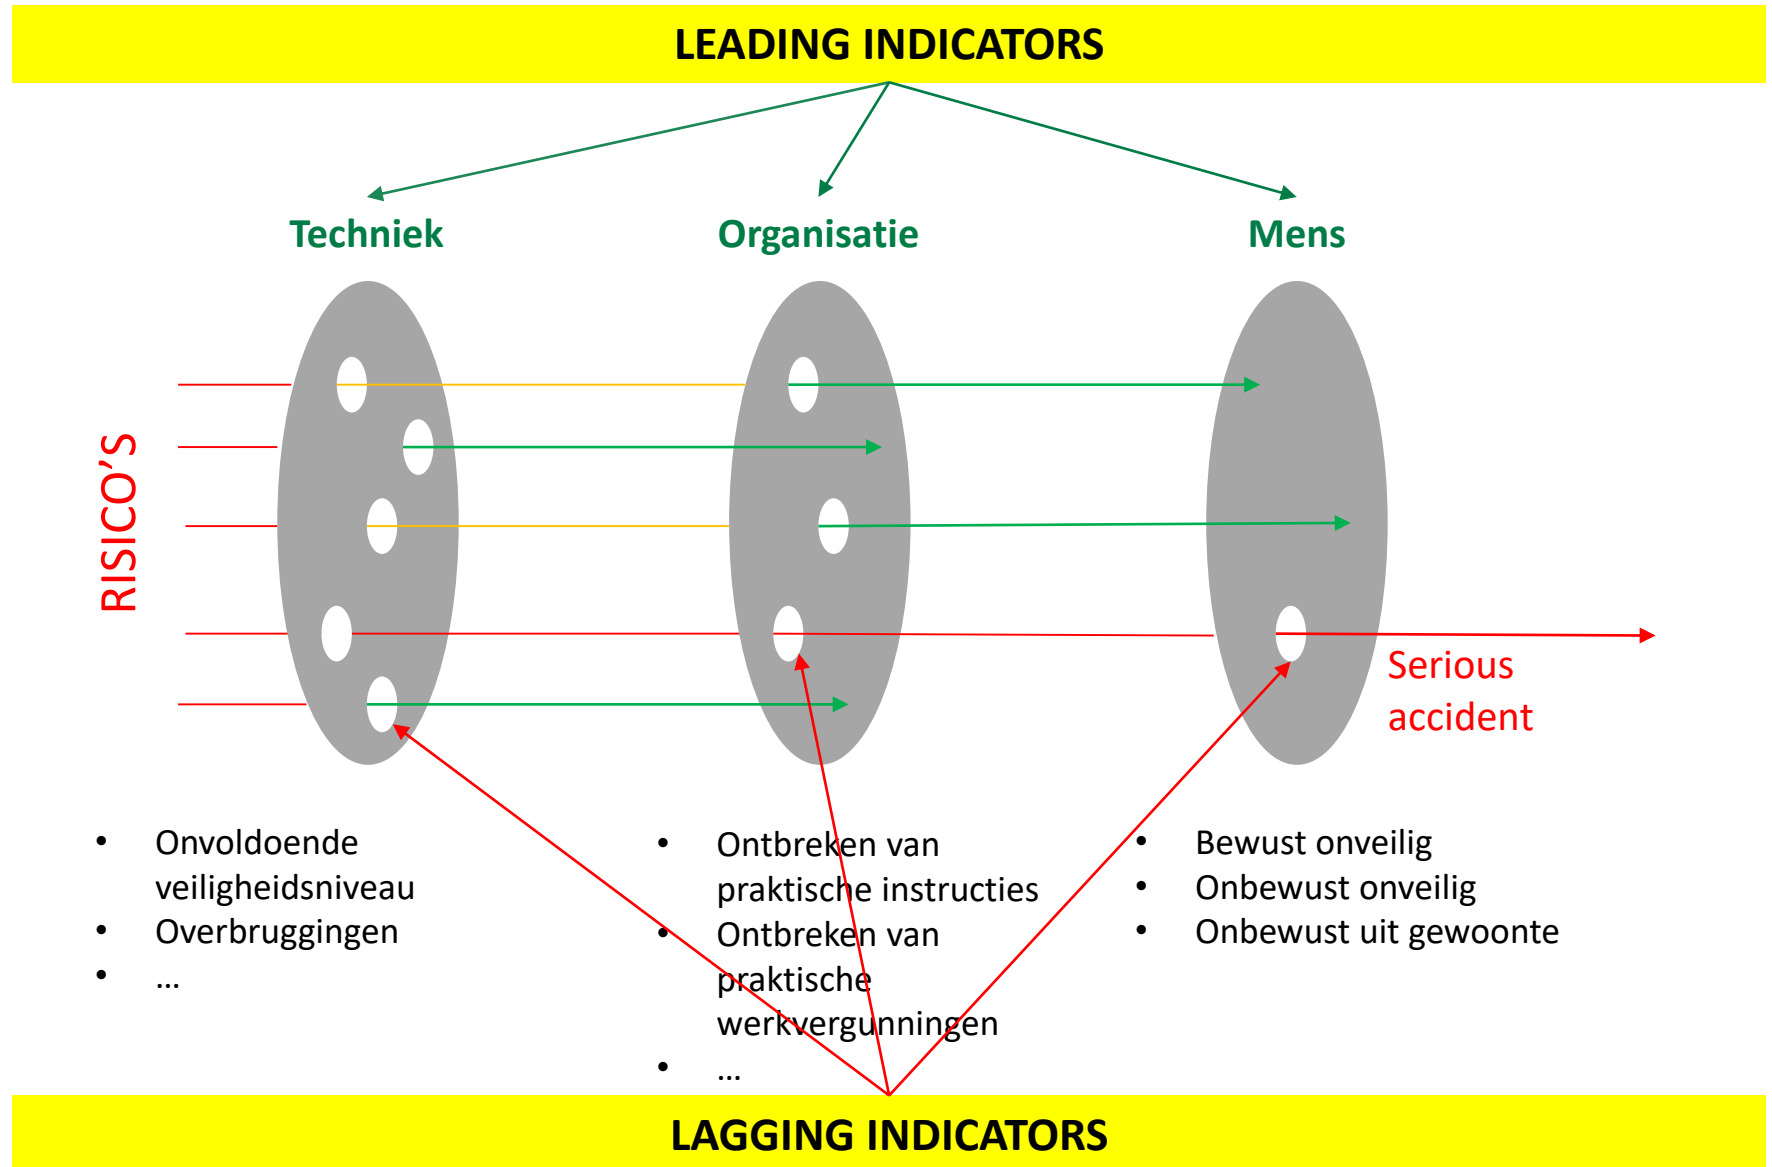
LEADING INDICATORS

Techniek

Organisatie

Mens

RISICO'S

Serious accident

- Onvoldoende veiligheidsniveau
- Overbruggingen
- …

- Ontbreken van praktische instructies
- Ontbreken van praktische werkvergunningen
- …

- Bewust onveilig
- Onbewust onveilig
- Onbewust uit gewoonte

LAGGING INDICATORS